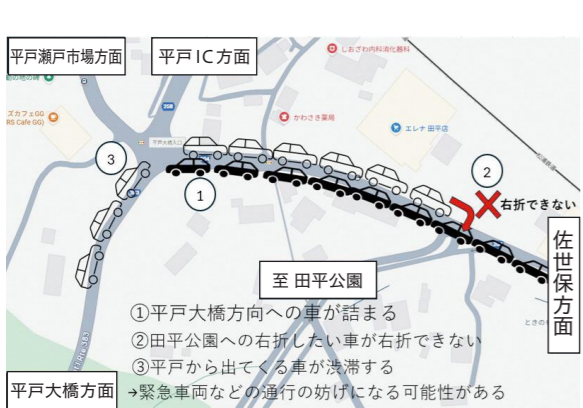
平戸瀬戸市場方面

平戸IC方面

しおざわ内科消化器科

かわさき薬局

エレナ 田平店

スカフェGG
RS Cafe GG

3

1

2

右折できない

佐世保方面

至 田平公園

①平戸大橋方向への車が詰まる
②田平公園への右折したい車が右折できない
③平戸から出てくる車が渋滞する
→緊急車両などの通行の妨げになる可能性がある

平戸大橋方面